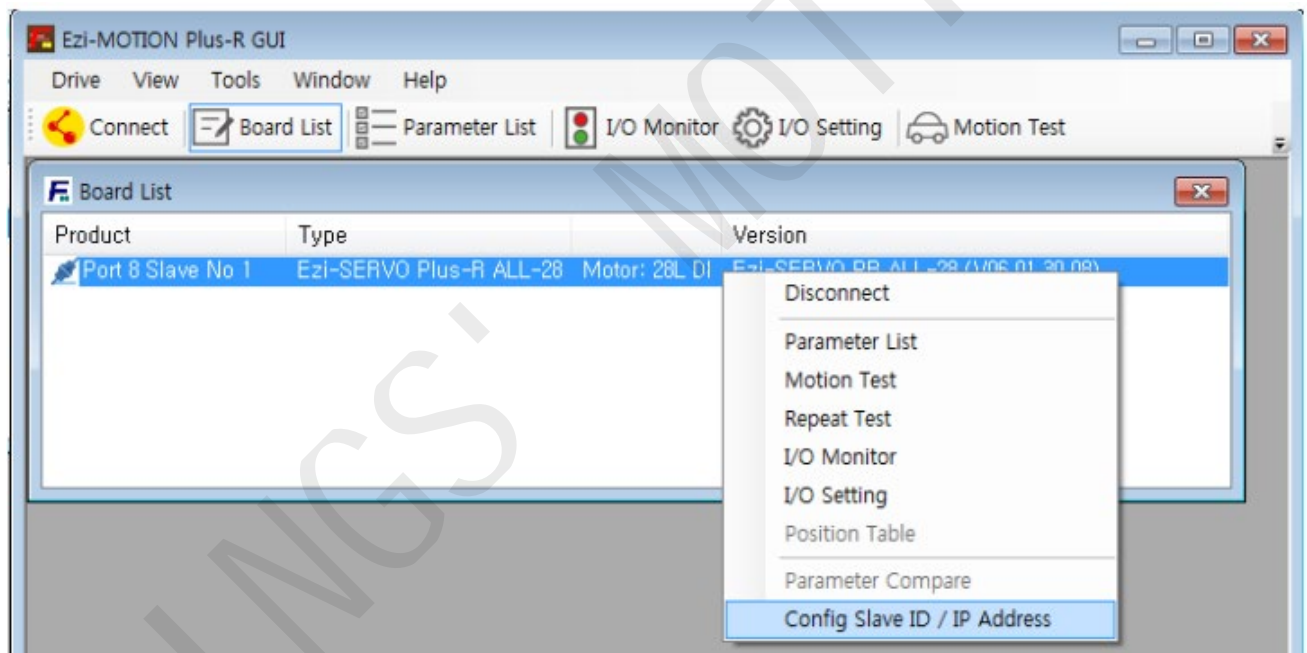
Ezi-MOTION Plus-R GUI

Drive View Tools Window Help

Connect Board List Parameter List I/O Monitor I/O Setting Motion Test

Board List

| Product | Type | | Version |
|---|---|---|---|
| Port 8 Slave No 1 | Ezi-SERVO Plus-R ALL-28 | Motor: 28L DI | Ezi-SERVO PR ALL-28 (V06.01.30.08) |

Disconnect
Parameter List
Motion Test
Repeat Test
I/O Monitor
I/O Setting
Position Table
Parameter Compare
Config Slave ID / IP Address

NGS' MOT